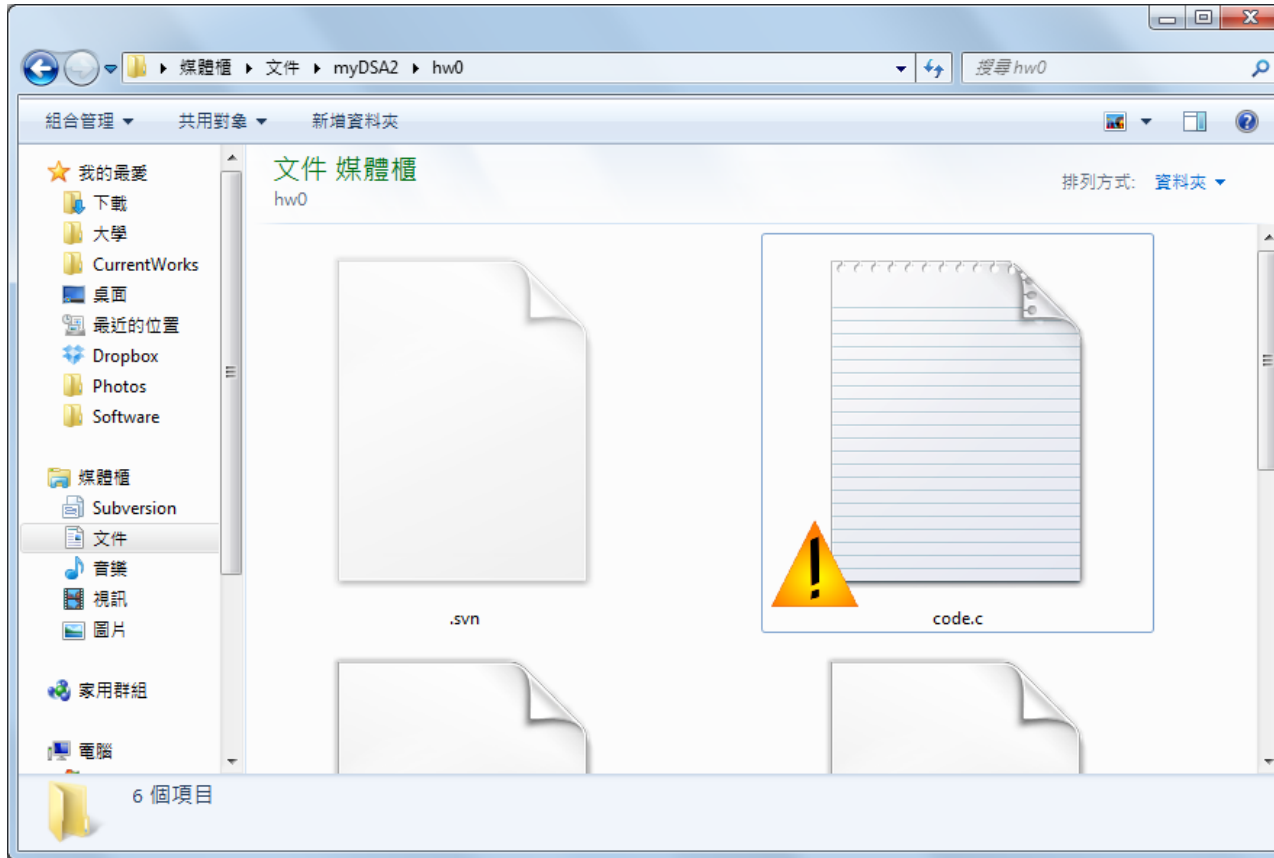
媒體櫃 ▸ 文件 ▸ myDSA2 ▸ hw0

搜尋 hw0

組合管理 ▾ 共用對象 ▾ 新增資料夾

我的最愛
下載
大學
CurrentWorks
桌面
最近的位置
Dropbox
Photos
Software

媒體櫃
Subversion
文件
音樂
視訊
圖片

家用群組

電腦

文件 媒體櫃
hw0

排列方式: 資料夾 ▾

.svn

code.c

6 個項目